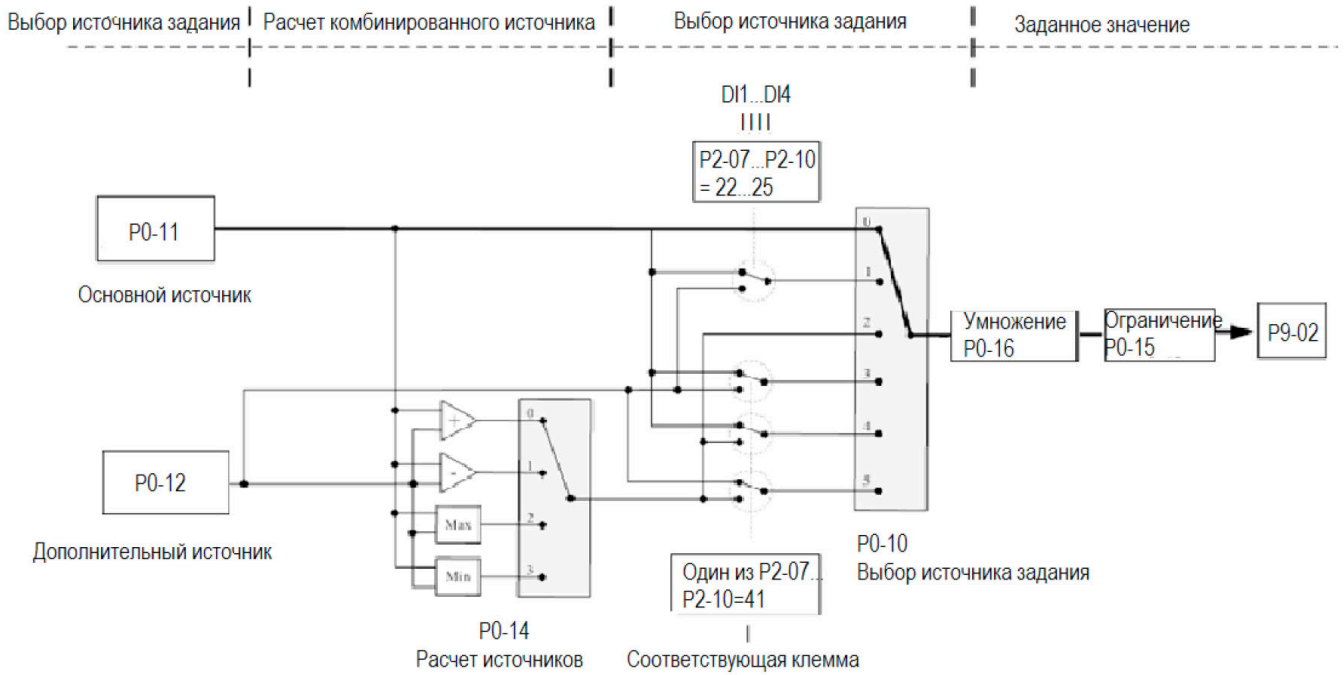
Выбор источника задания | Расчет комбинированного источника | Выбор источника задания | Заданное значение

DI1...DI4

P2-07...P2-10
= 22...25

P0-11

Основной источник

0
1
2
3
4
5

Умножение
P0-16

Ограничение
P0-15

P9-02

+
-
Max
Min

0
1
2
3

P0-12

Дополнительный источник

P0-10
Выбор источника задания

Один из P2-07...
P2-10=41

P0-14
Расчет источников

Соответствующая клемма